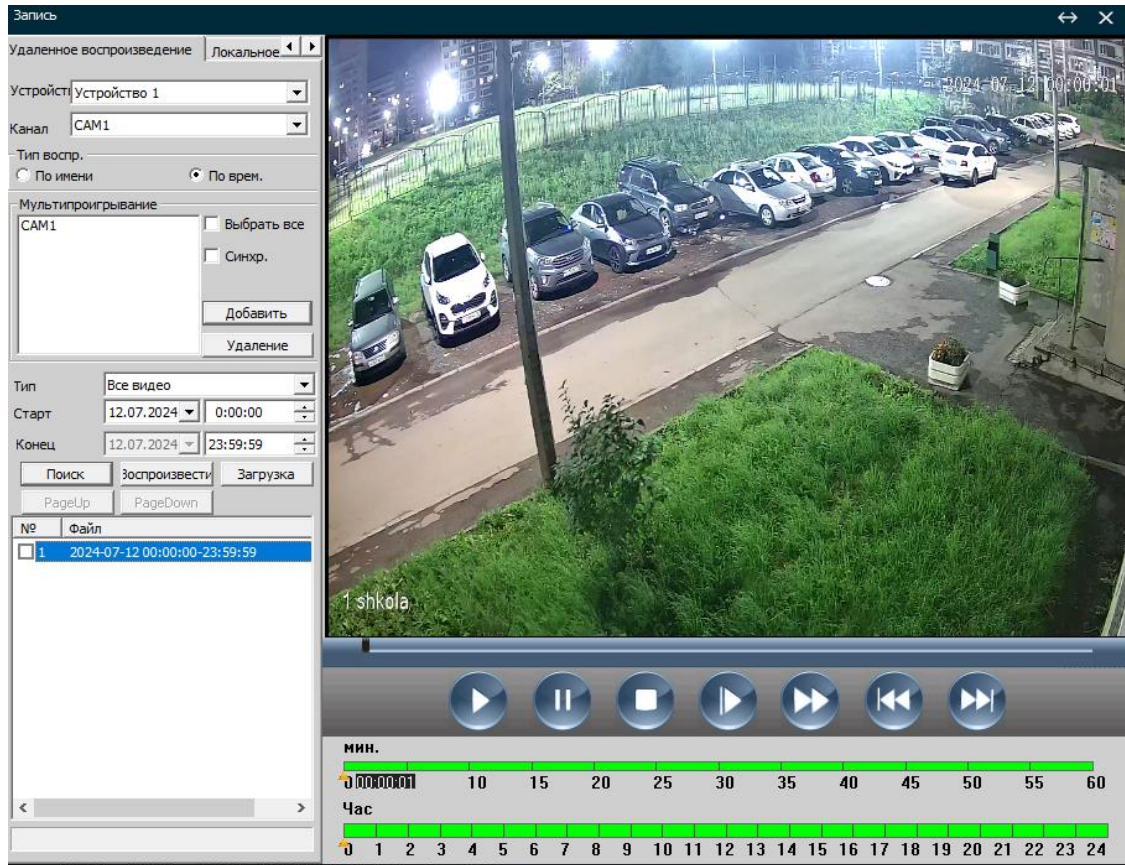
Запись

Удаленное воспроизведение | Локальное

Устройст Устройство 1
Канал CAM1
Тип воспр.
По имени
По врем.
Мультипроигрывание
CAM1
Выбрать все
Синхр.
Добавить
Удаление
Тип Все видео
Старт 12.07.2024 0:00:00
Конец 12.07.2024 23:59:59
Поиск
Воспроизвести
Загрузка
PageUp
PageDown

| № | Файл |
|---|---|
| 1 | 2024-07-12 00:00:00-23:59:59 |

2024-07-12 00:00:01
1 shkola

мин.
0 00:00:01 10 15 20 25 30 35 40 45 50 55 60
Час
0 1 2 3 4 5 6 7 8 9 10 11 12 13 14 15 16 17 18 19 20 21 22 23 24